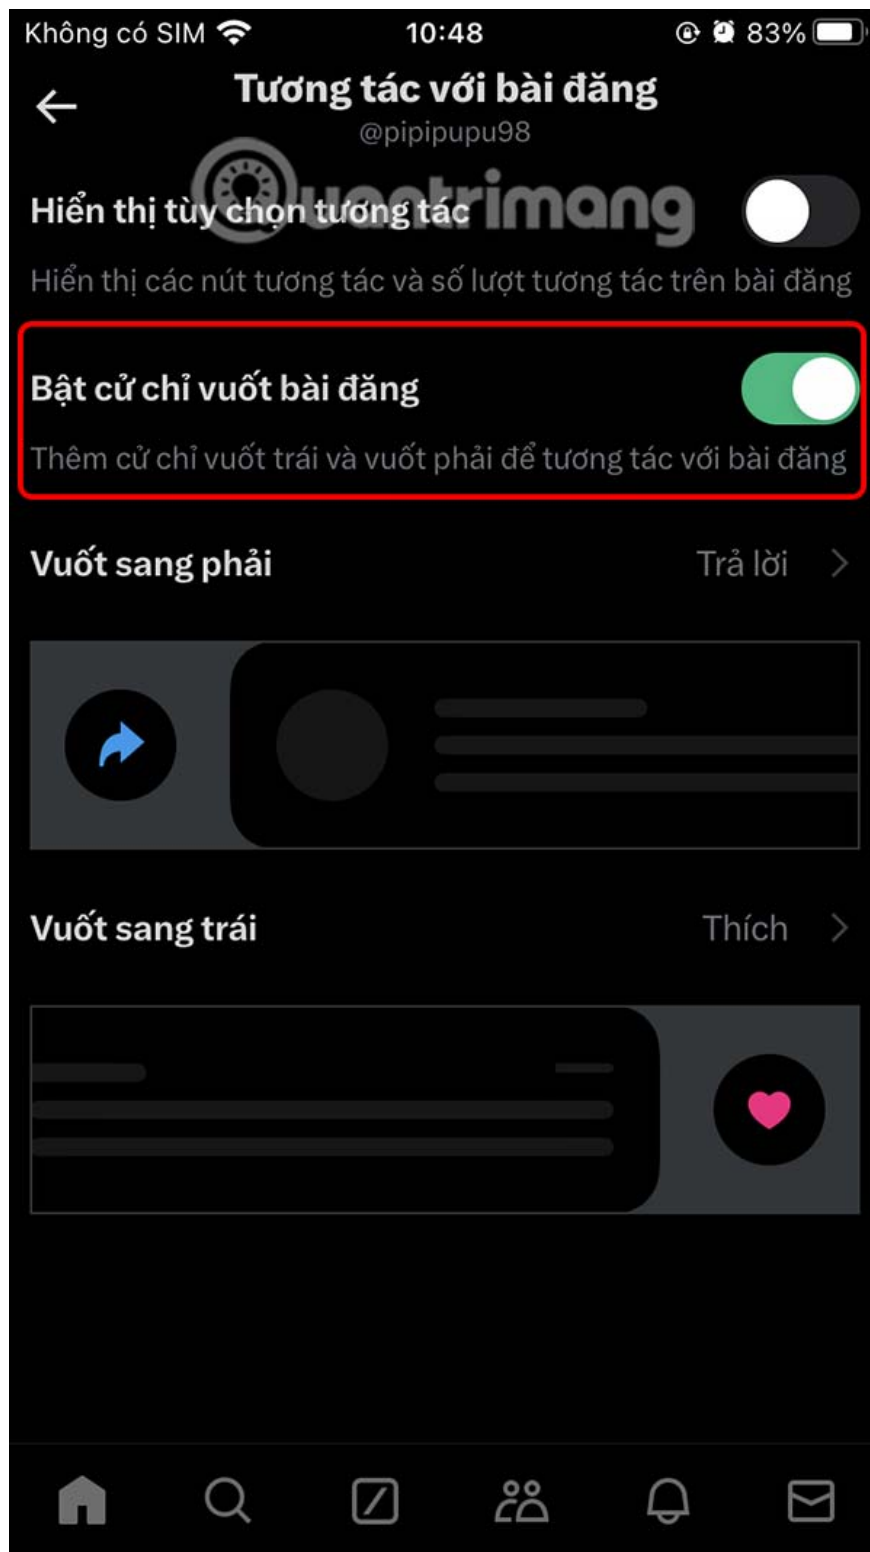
Không có SIM 10:48 83%

Tương tác với bài đăng
@pipipupu98

Hiển thị tùy chọn tương tác
Hiển thị các nút tương tác và số lượt tương tác trên bài đăng

Bật cử chỉ vuốt bài đăng
Thêm cử chỉ vuốt trái và vuốt phải để tương tác với bài đăng

Vuốt sang phải
Trả lời

Vuốt sang trái
Thích

quantrimang